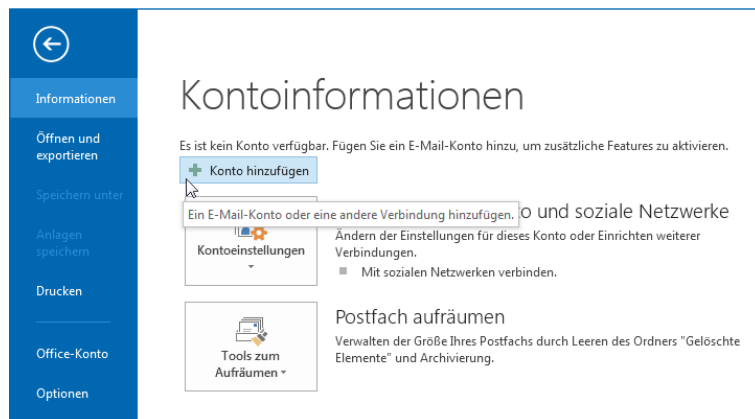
Informationen

Öffnen und exportieren

Speichern unter

Anlagen speichern

Drucken

Office-Konto

Optionen

Kontoinformationen

Es ist kein Konto verfügbar. Fügen Sie ein E-Mail-Konto hinzu, um zusätzliche Features zu aktivieren.

Konto hinzufügen

Ein E-Mail-Konto oder eine andere Verbindung hinzufügen.

Kontoeinstellungen

o und soziale Netzwerke

Ändern der Einstellungen für dieses Konto oder Einrichten weiterer Verbindungen.

Mit sozialen Netzwerken verbinden.

Tools zum Aufräumen

Postfach aufräumen

Verwalten der Größe Ihres Postfachs durch Leeren des Ordners "Gelöschte Elemente" und Archivierung.